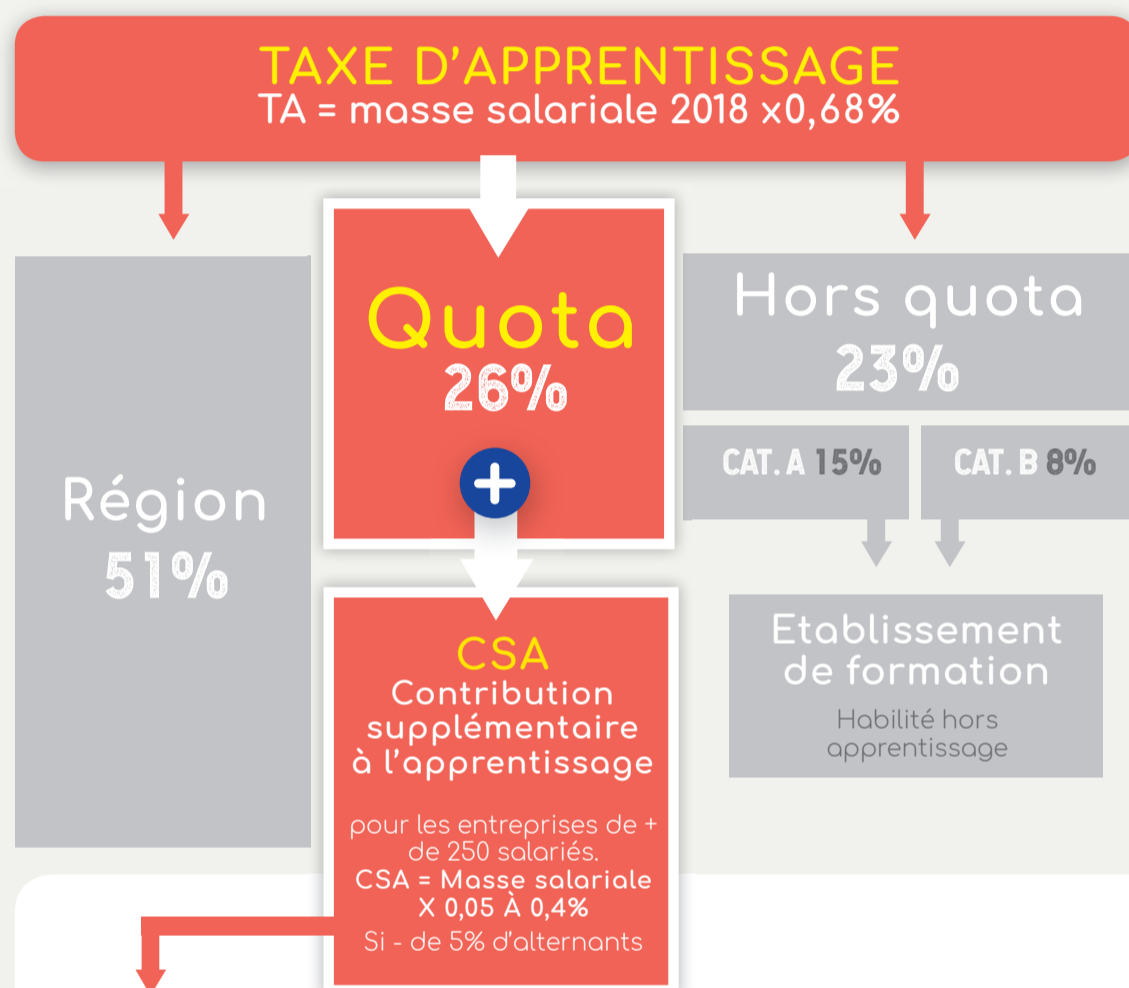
TAXE D'APPRENTISSAGE
TA = masse salariale 2018 x0,68%

Région
51%

Quota
26%

+

CSA
Contribution supplémentaire à l'apprentissage

pour les entreprises de + de 250 salariés.
CSA = Masse salariale X 0,05 À 0,4%
Si - de 5% d'alternants

Hors quota
23%

CAT. A 15%

CAT. B 8%

Etablissement de formation

Habilité hors apprentissage